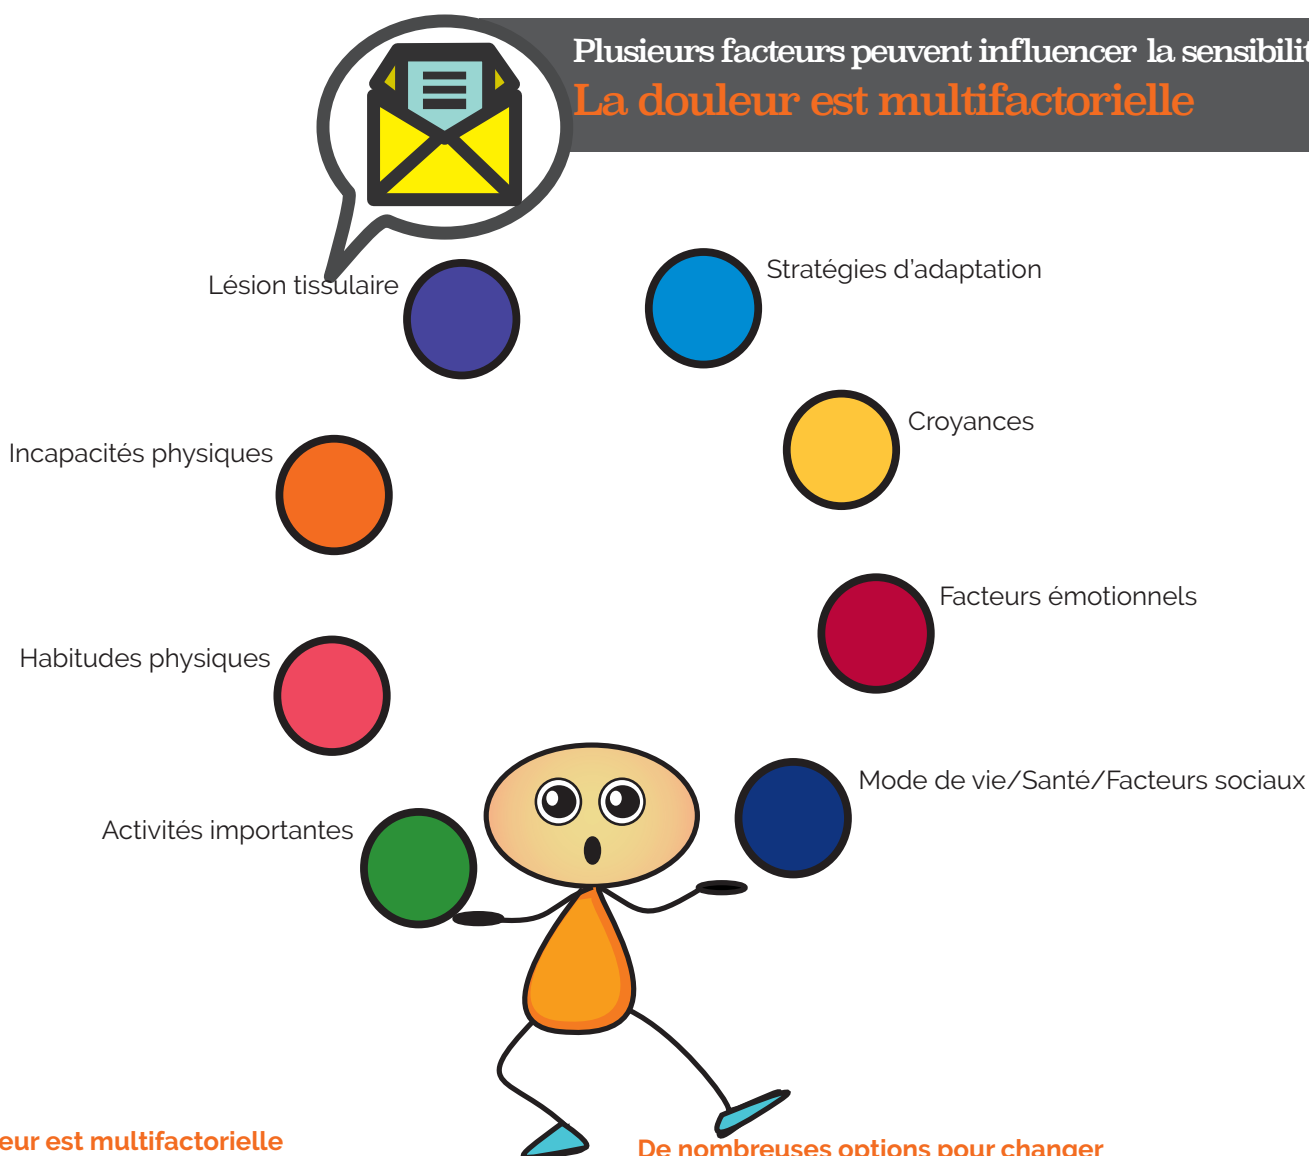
Plusieurs facteurs peuvent influencer la sensibilit

La douleur est multifactorielle

Lésion tissulaire

Stratégies d'adaptation

Croyances

Incapacités physiques

Facteurs émotionnels

Habitudes physiques

Mode de vie/Santé/Facteurs sociaux

Activités importantes

eur est multifactorielle

De nombreuses options pour changer